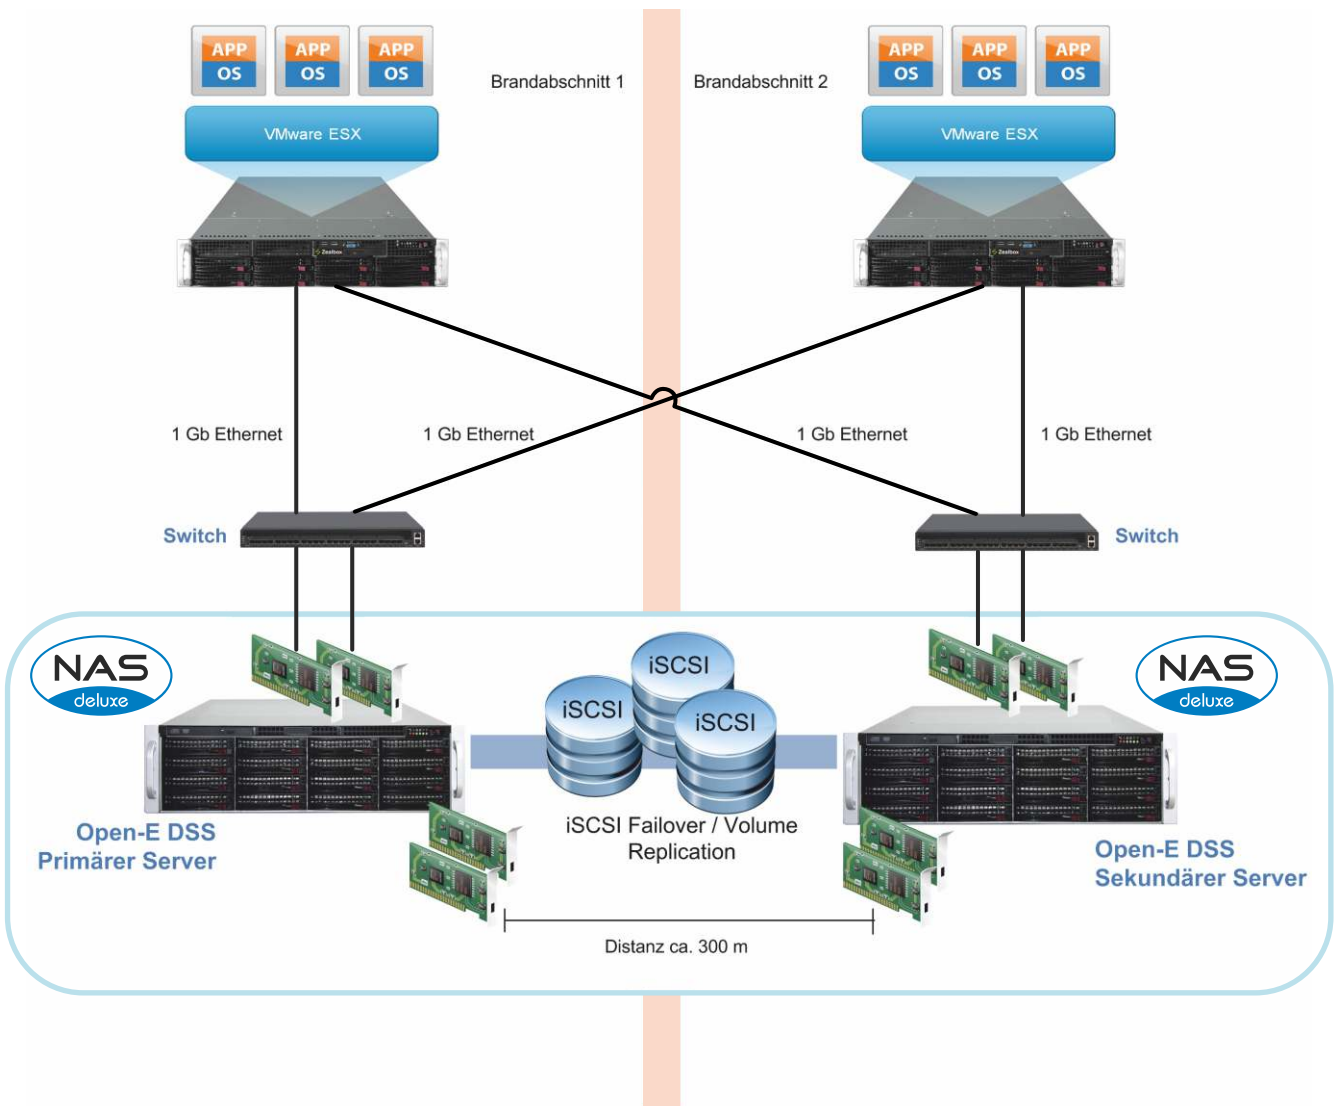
APP
OS
APP
OS
APP
OS

Brandabschnitt 1

Brandabschnitt 2

APP
OS
APP
OS
APP
OS

VMware ESX

VMware ESX

1 Gb Ethernet

1 Gb Ethernet

1 Gb Ethernet

1 Gb Ethernet

Switch

Switch

NAS
deluxe

iSCSI
iSCSI
iSCSI

NAS
deluxe

iSCSI Failover / Volume Replication

Open-E DSS
Primärer Server

Open-E DSS
Sekundärer Server

Distanz ca. 300 m